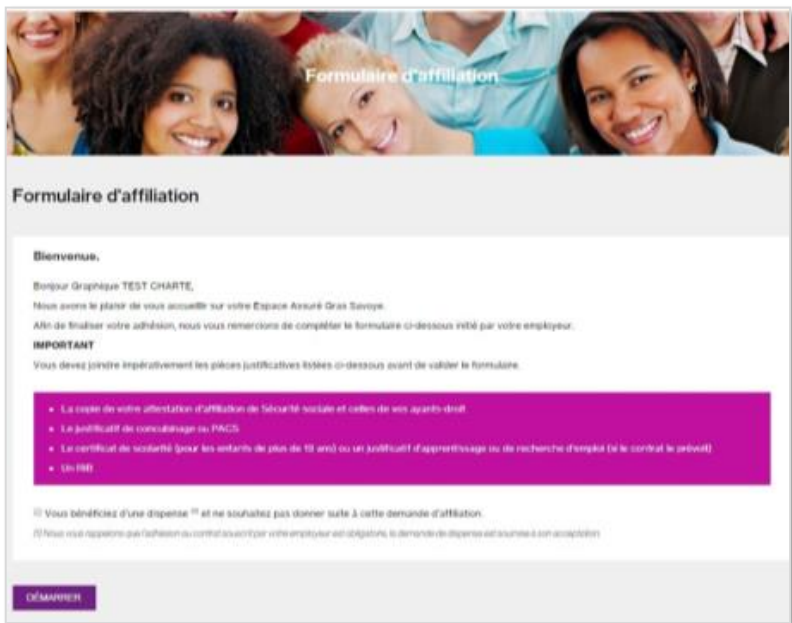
Formulaire d'affiliation

Formulaire d'affiliation

Bienvenue.

Bonjour Graphique TEST CHARTE,

Nous avons le plaisir de vous accueillir sur votre Espace Assuré Gras Savoye.

Afin de finaliser votre adhésion, nous vous remercions de compléter le formulaire ci-dessous initié par votre employeur.

IMPORTANT

Vous devez joindre impérativement les pièces justificatives listées ci-dessous avant de valider le formulaire.

- La copie de votre attestation d'affiliation de Sécurité sociale et celles de vos ayants-droit
- Le justificatif de concubinage ou PACS
- Le certificat de scolarité (pour les enfants de plus de 18 ans) ou un justificatif d'apprentissage ou de recherche d'emploi (si le contrat le prévoit)
- Un RIB

Vous bénéficiez d'une dispense (1) et ne souhaitez pas donner suite à cette demande d'affiliation.

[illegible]

DÉMARRER